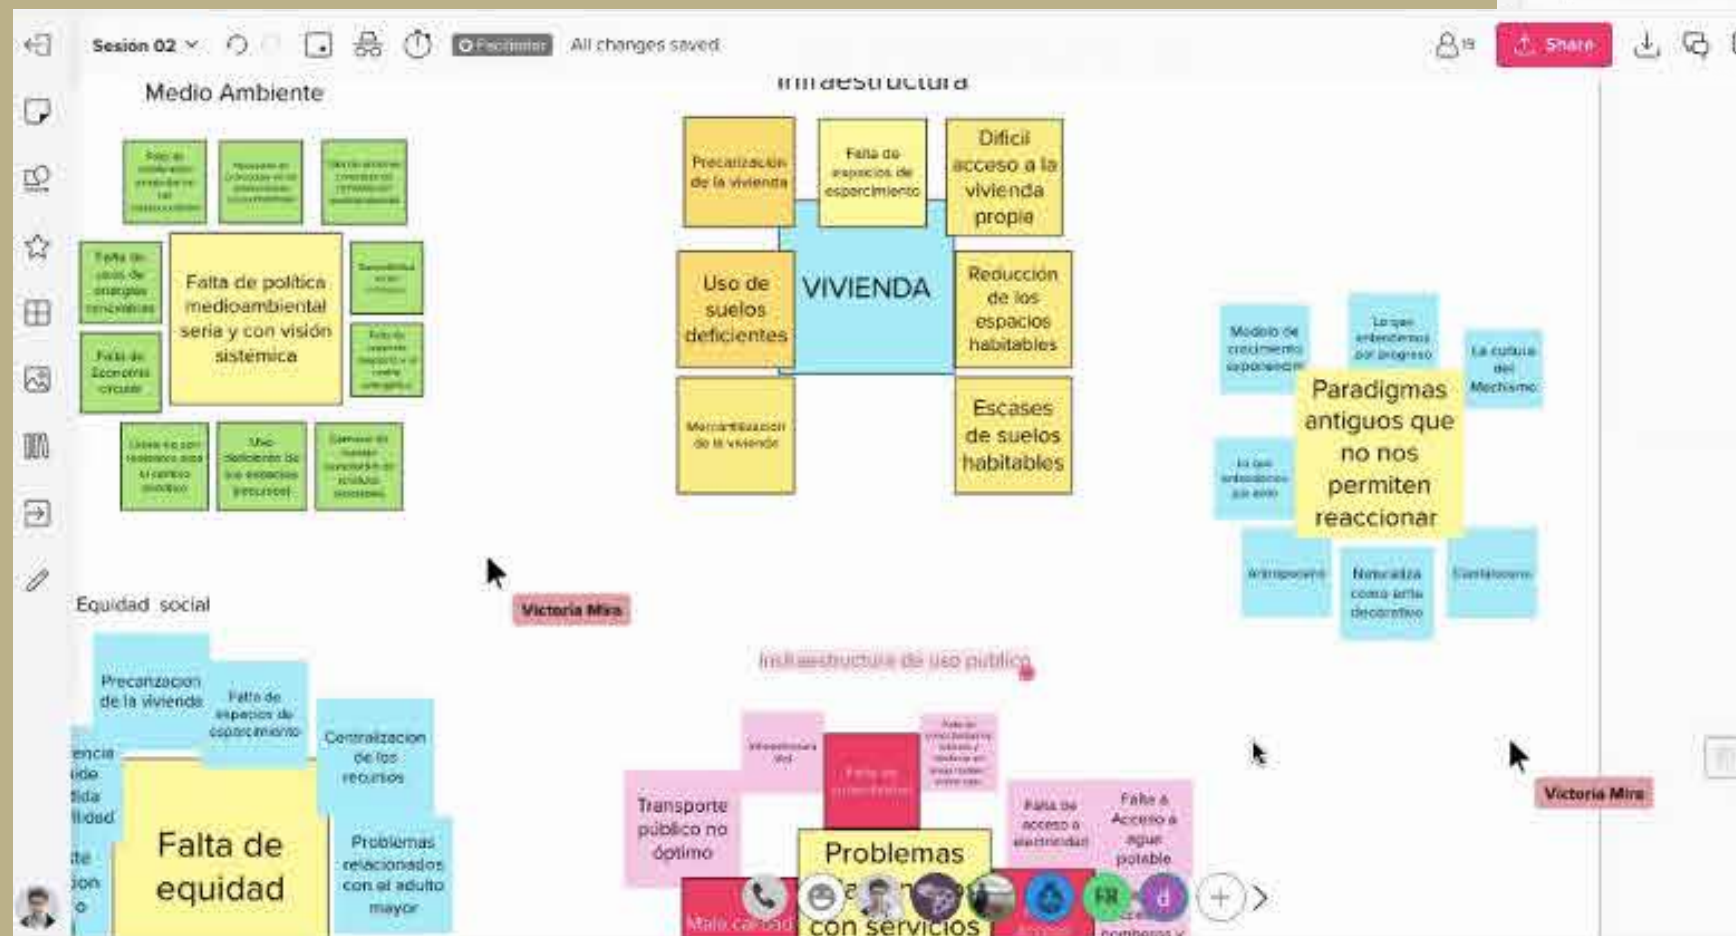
Sesión 02

Facilitator

All changes saved

Share

Medio Ambiente

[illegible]

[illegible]

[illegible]

Falta de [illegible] de energías renovables

Falta de política medioambiental seria y con visión sistémica

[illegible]

Falta de Economía circular

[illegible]

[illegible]

Uso deficiente de los espacios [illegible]

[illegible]

Infraestructura

Precarización de la vivienda

Falta de espacios de esparcimiento

Difícil acceso a la vivienda propia

Uso de suelos deficientes

VIVIENDA

Reducción de los espacios habitables

Mercantilización de la vivienda

Escases de suelos habitables

Modelo de crecimiento exponencial

Lo que entendemos por progreso

La cultura del Machismo

Paradigmas antiguos que no nos permiten reaccionar

Lo que entendemos por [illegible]

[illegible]

Naturaleza como arte decorativo

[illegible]

Victoria Mira

Equidad social

Precarización de la vivienda

Falta de espacios de esparcimiento

Centralización de los recursos

Falta de equidad

Problemas relacionados con el adulto mayor

Infraestructura de uso publico

Infraestructura vial

Falta de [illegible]

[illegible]

Transporte público no óptimo

Problemas con servicios

Falta de acceso a electricidad

Falta a Acceso a agua potable

Mala calidad

Victoria Mira

FR

d